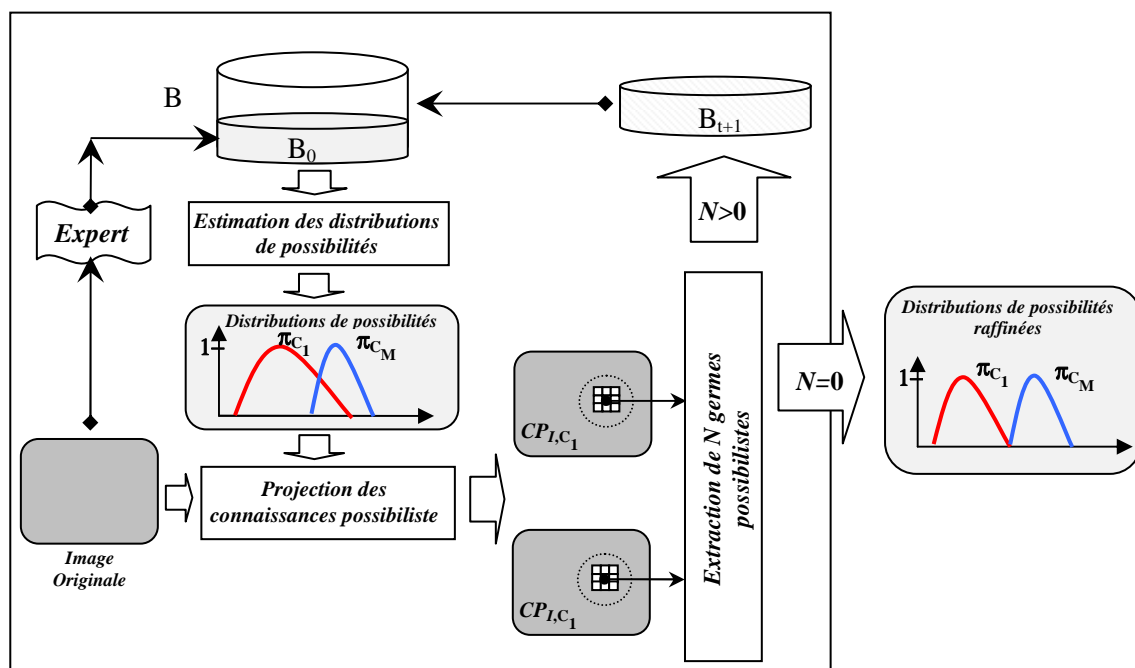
B

$B_0$

$B_{t+1}$

Expert

Estimation des distributions de possibilités

$N>0$

Distributions de possibilités

1

$\pi_{C_1}$

$\pi_{C_M}$

Extraction de N germes possibilistes

$N=0$

Distributions de possibilités raffinées

1

$\pi_{C_1}$

$\pi_{C_M}$

$CP_{I,C_1}$

Projection des connaissances possibiliste

Image Originale

$CP_{I,C_1}$